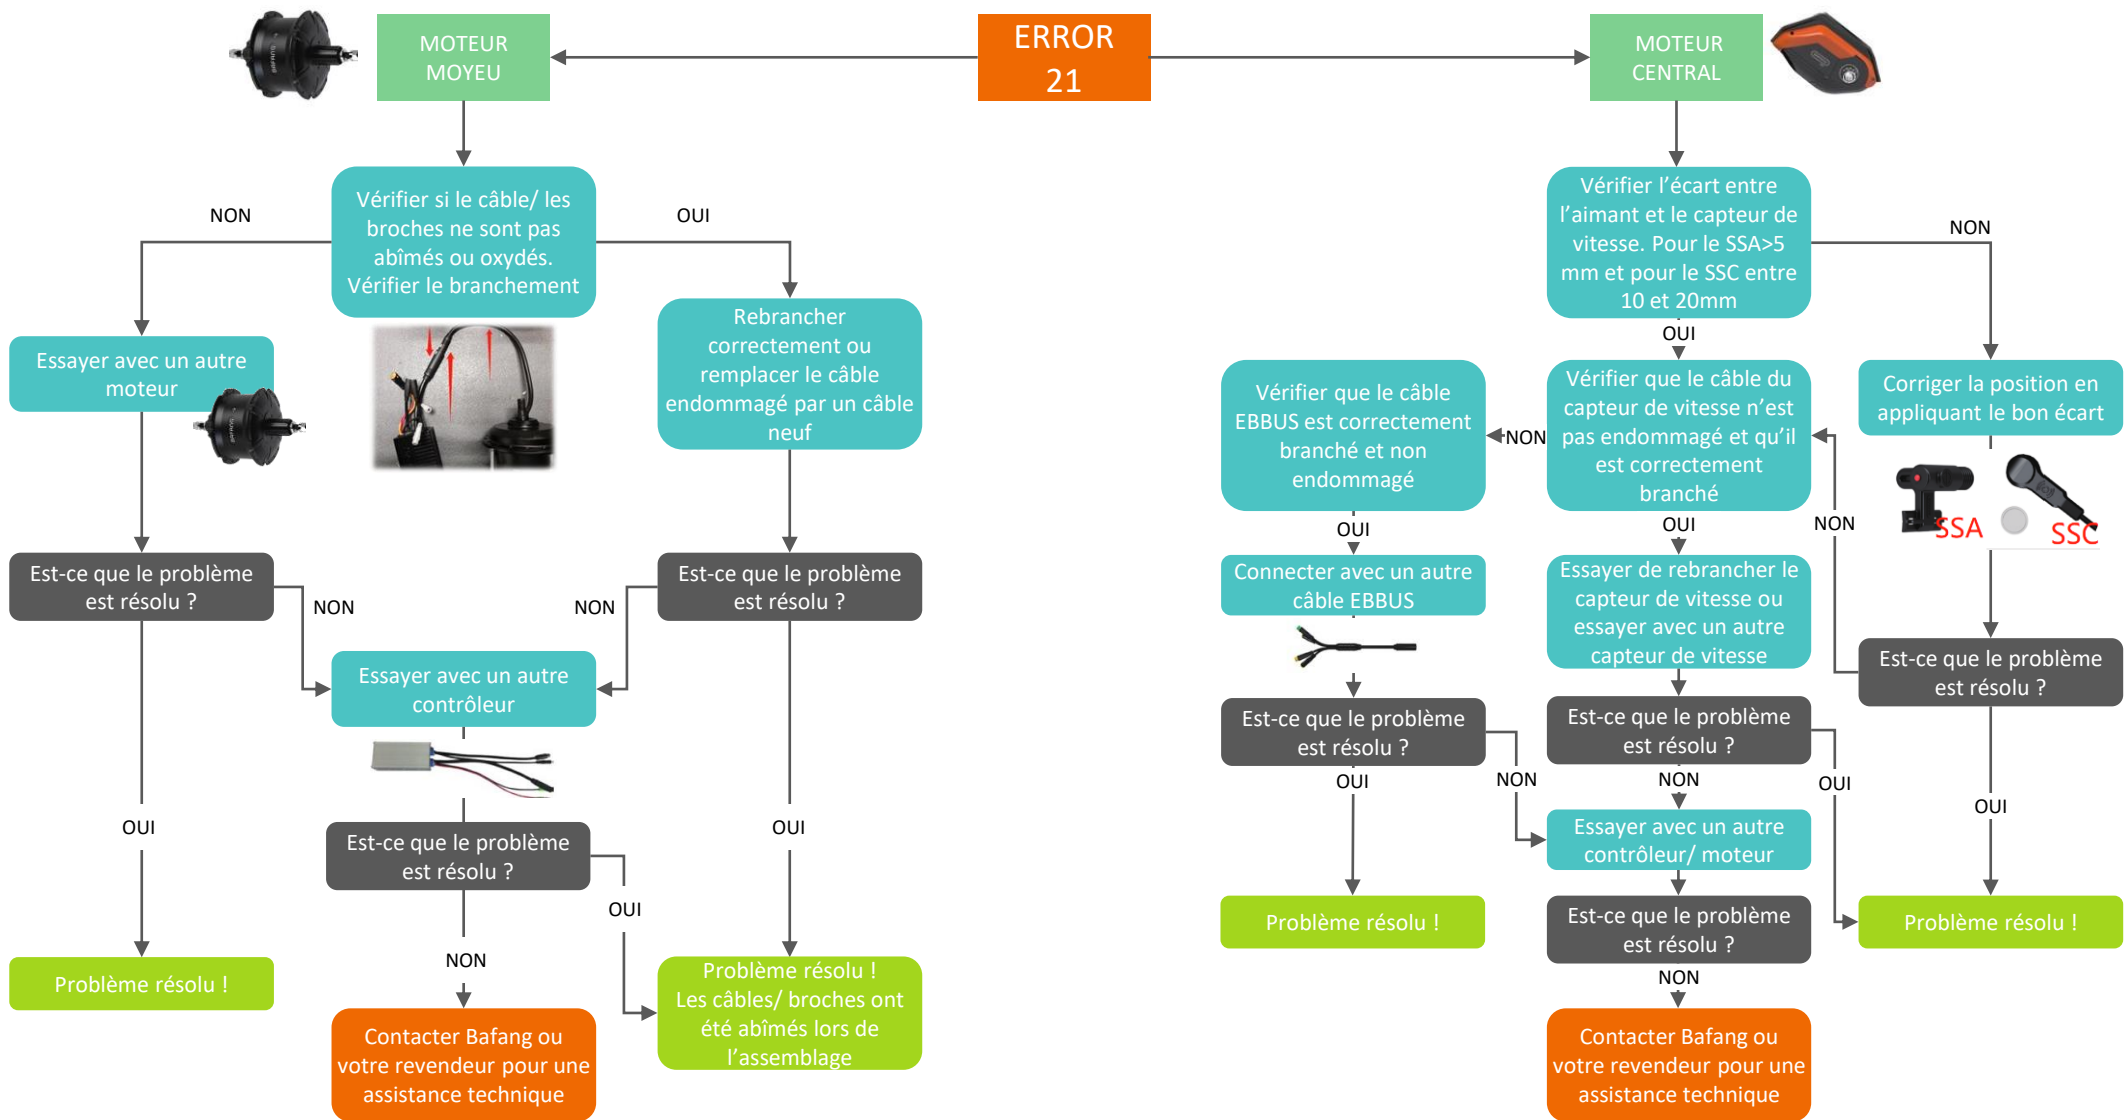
ERROR 21

MOTEUR MOYEU

MOTEUR CENTRAL

Vérifier si le câble/ les broches ne sont pas abîmés ou oxydés. Vérifier le branchement

NON

OUI

Essayer avec un autre moteur

Rebrancher correctement ou remplacer le câble endommagé par un câble neuf

Est-ce que le problème est résolu ?

NON

NON

Est-ce que le problème est résolu ?

Essayer avec un autre contrôleur

OUI

OUI

Est-ce que le problème est résolu ?

OUI

NON

Problème résolu !

Contacter Bafang ou votre revendeur pour une assistance technique

Problème résolu ! Les câbles/ broches ont été abîmés lors de l'assemblage

Vérifier l'écart entre l'aimant et le capteur de vitesse. Pour le SSA>5 mm et pour le SSC entre 10 et 20mm

NON

OUI

Vérifier que le câble EBBUS est correctement branché et non endommagé

NON

Vérifier que le câble du capteur de vitesse n'est pas endommagé et qu'il est correctement branché

Corriger la position en appliquant le bon écart

SSA

SSC

OUI

OUI

NON

Connecter avec un autre câble EBBUS

Essayer de rebrancher le capteur de vitesse ou essayer avec un autre capteur de vitesse

Est-ce que le problème est résolu ?

Est-ce que le problème est résolu ?

Est-ce que le problème est résolu ?

OUI

NON

NON

OUI

OUI

Essayer avec un autre contrôleur/ moteur

Problème résolu !

Est-ce que le problème est résolu ?

Problème résolu !

NON

Contacter Bafang ou votre revendeur pour une assistance technique